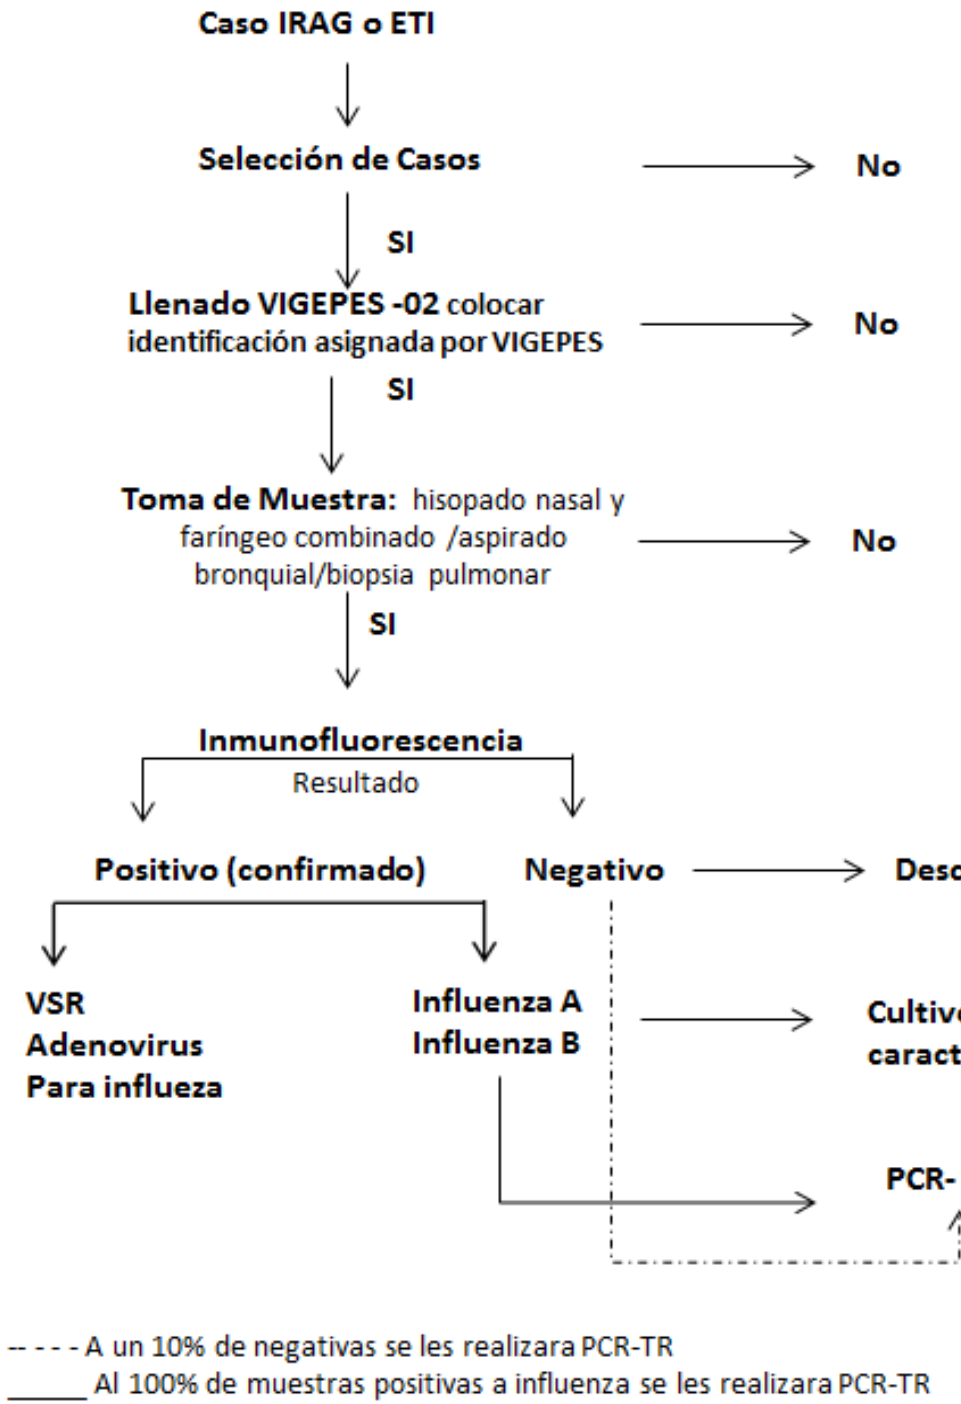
Caso IRAG o ETI

Selección de Casos

No

SI

Llenado VIGEPES -02 colocar identificación asignada por VIGEPES

No

SI

Toma de Muestra: hisopado nasal y faríngeo combinado /aspirado bronquial/biopsia pulmonar

No

SI

Inmunofluorescencia

Resultado

Positivo (confirmado)

Negativo

Desc

VSR
Adenovirus
Para influeza

Influenza A
Influenza B

Cultiv
caract

PCR-

- - - - A un 10% de negativas se les realizara PCR-TR
______ Al 100% de muestras positivas a influenza se les realizara PCR-TR